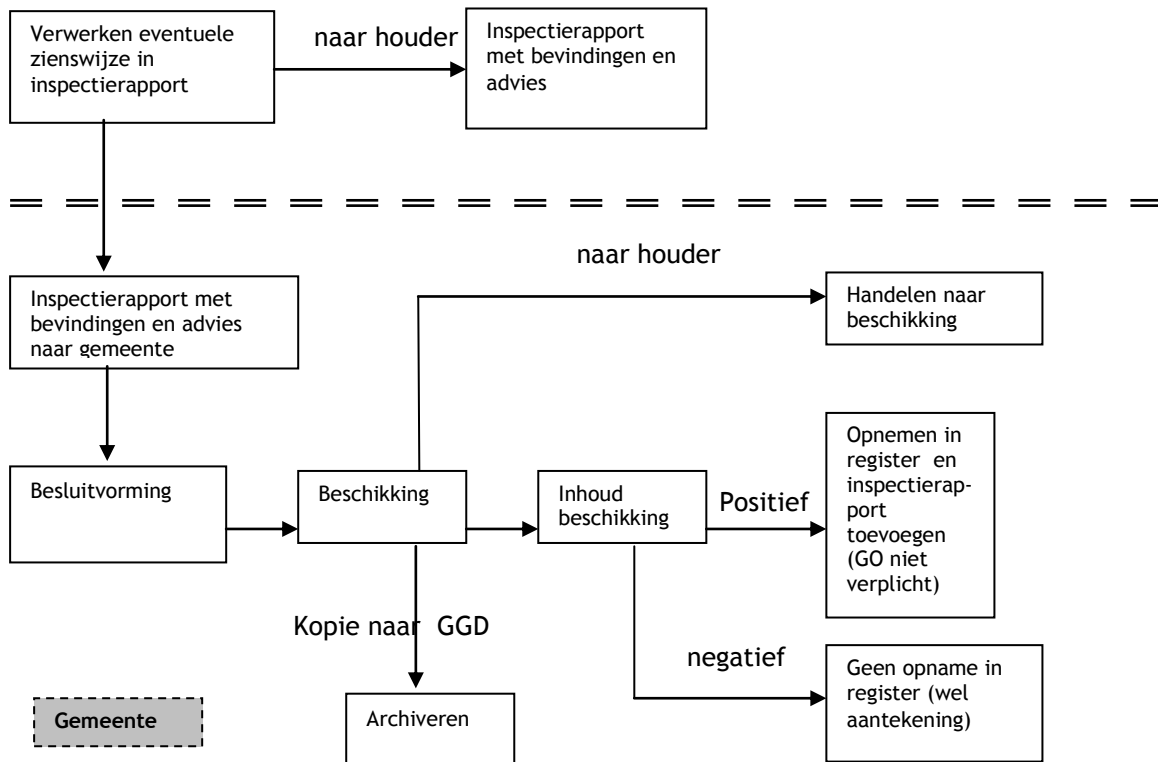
Verwerken eventuele zienswijze in inspectierapport

naar houder

Inspectierapport met bevindingen en advies

naar houder

Inspectierapport met bevindingen en advies naar gemeente

Handelen naar beschikking

Besluitvorming

Beschikking

Inhoud beschikking

Positief

Opnemen in register en inspectierapport toevoegen (GO niet verplicht)

Kopie naar GGD

negatief

Geen opname in register (wel aantekening)

Gemeente

Archiveren